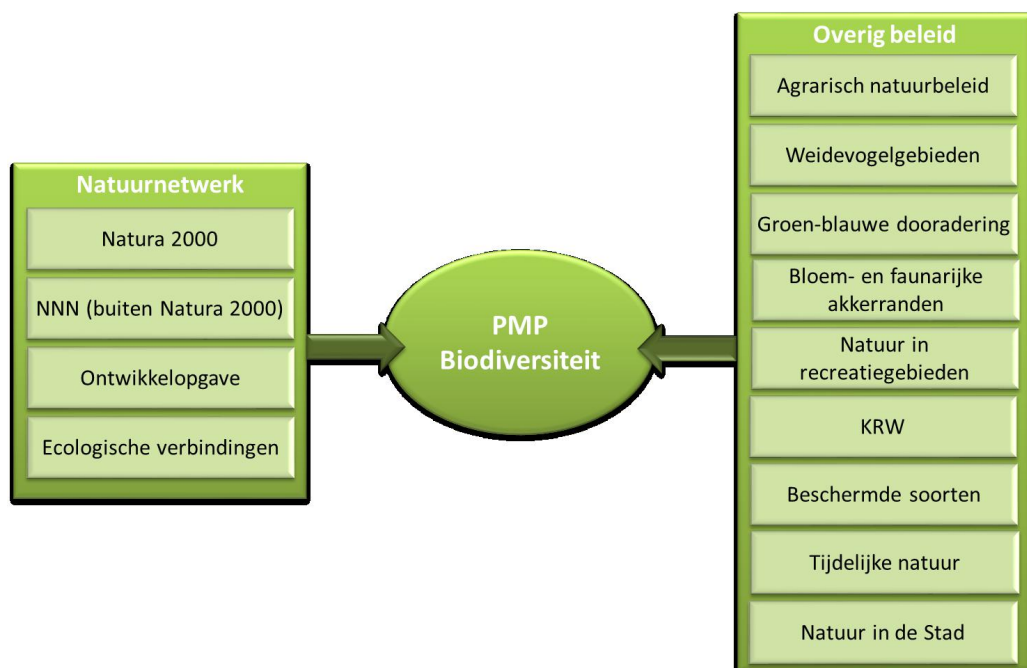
Natuurnetwerk

Natura 2000

NNN (buiten Natura 2000)

Ontwikkelopgave

Ecologische verbindingen

PMP Biodiversiteit

Overig beleid

Agrarisch natuurbeleid

Weidevogelgebieden

Groen-blauwe dooradering

Bloem- en faunarijke akkerranden

Natuur in recreatiegebieden

KRW

Beschermde soorten

Tijdelijke natuur

Natuur in de Stad